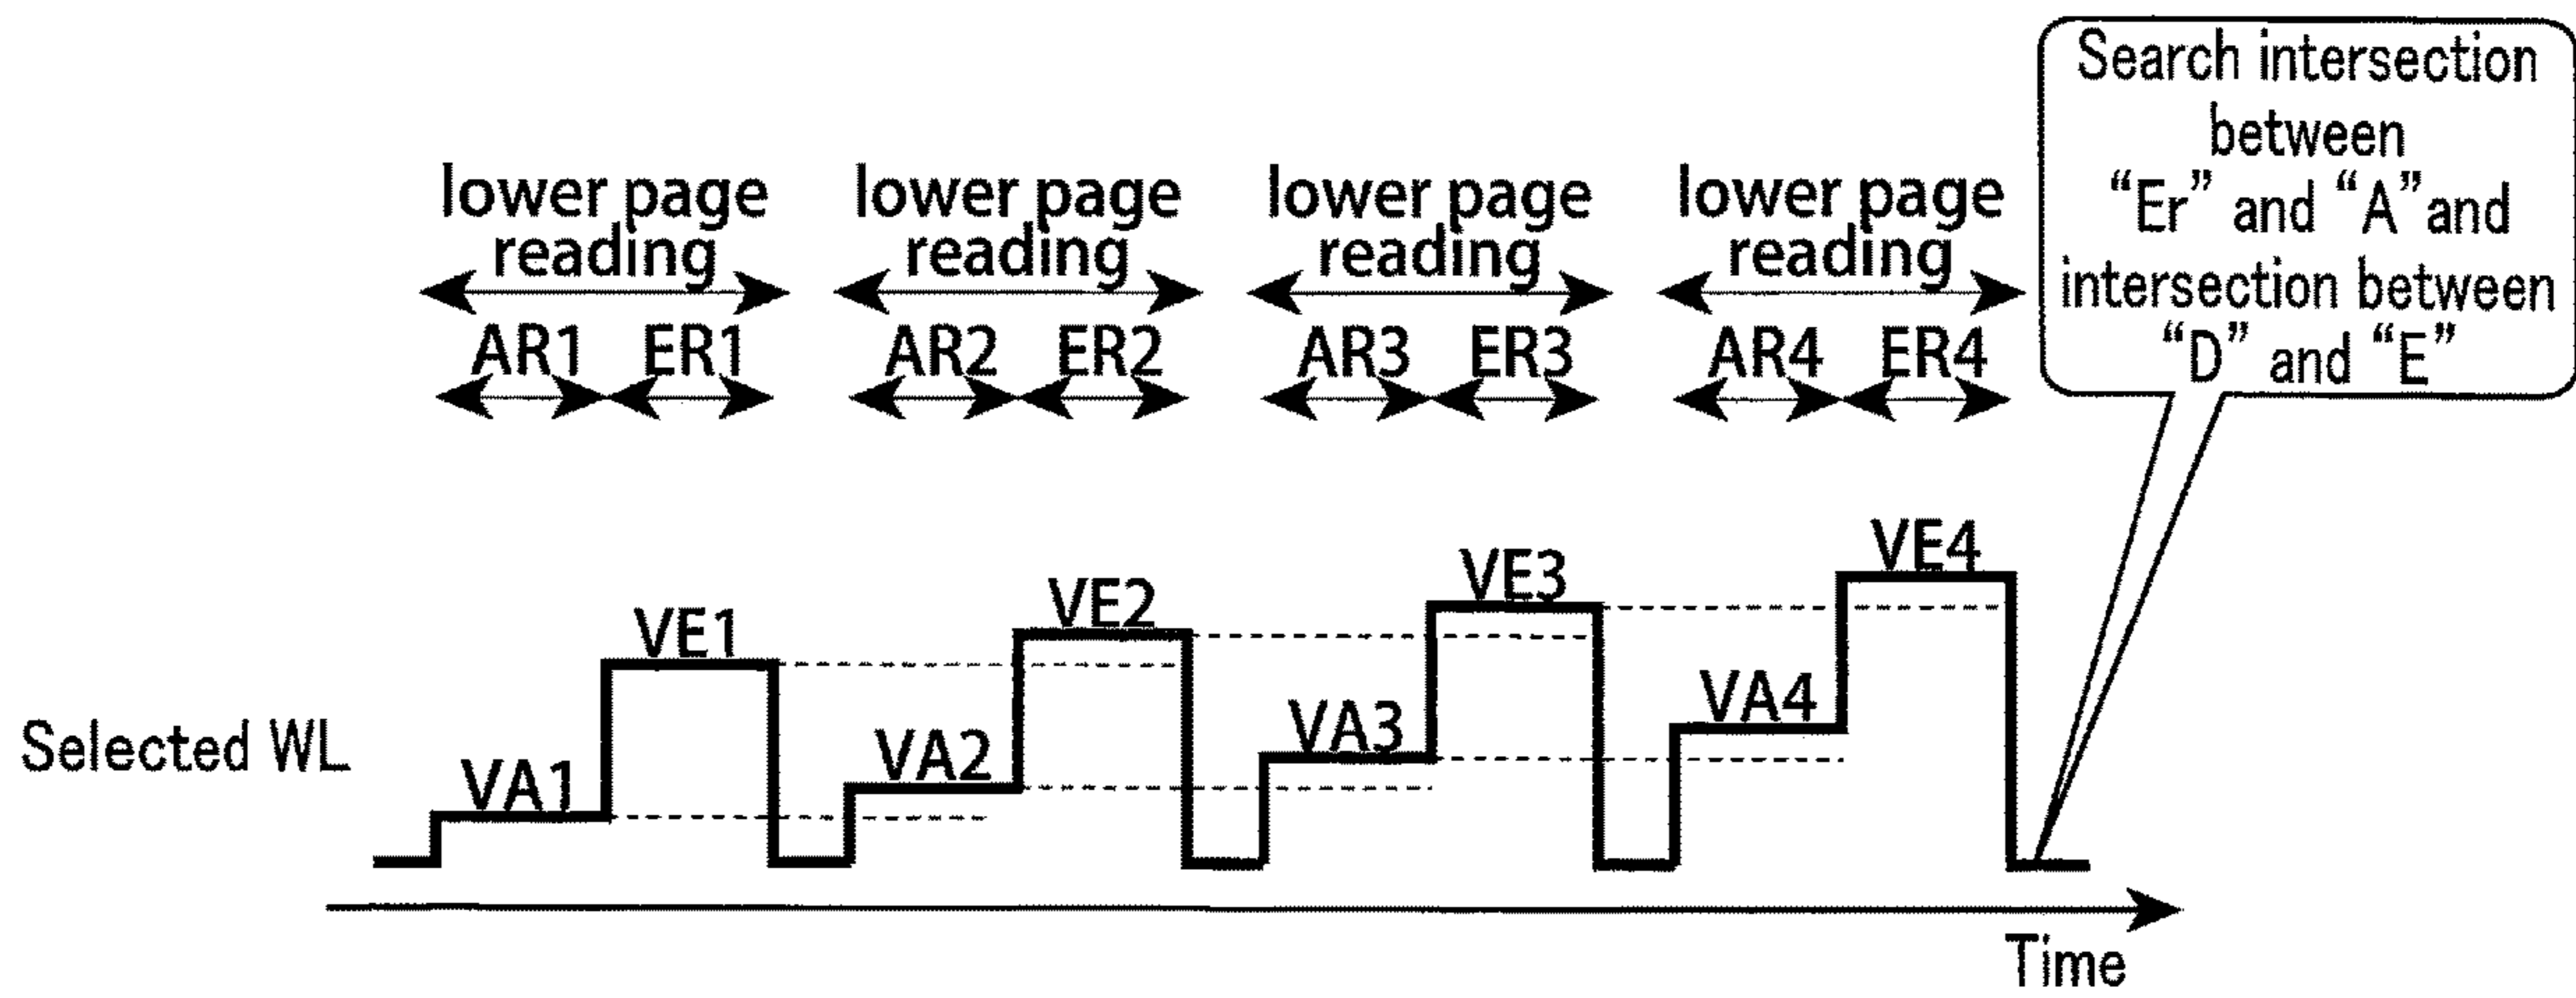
lower page reading

AR1 ER1

lower page reading

AR2 ER2

lower page reading

AR3 ER3

lower page reading

AR4 ER4

Search intersection between “Er” and “A”and intersection between “D” and “E”

VE1
VE2
VE3
VE4
VA1
VA2
VA3
VA4

Selected WL

Time